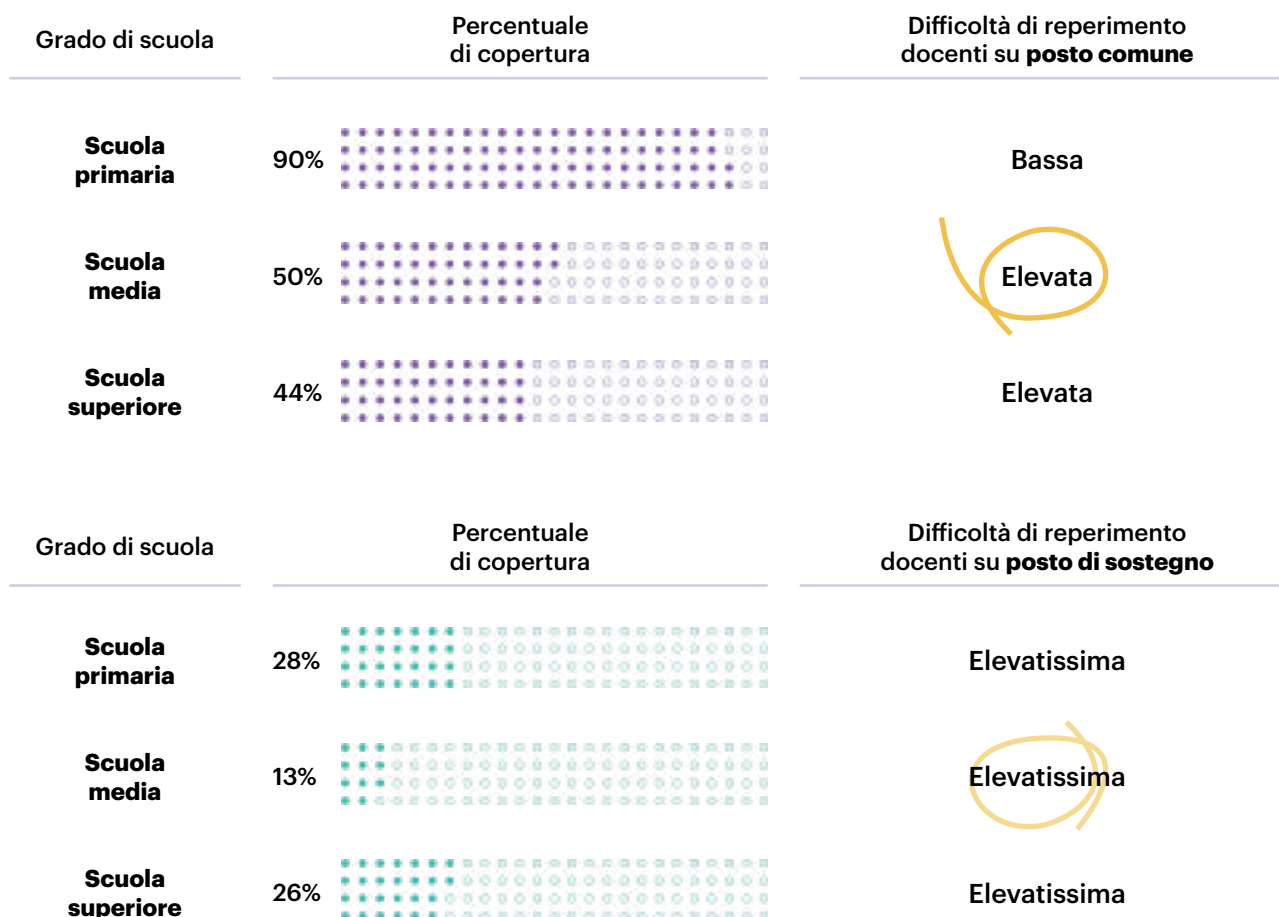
| Grado di scuola | Percentuale di copertura | Difficoltà di reperimento docenti su **posto comune** |
|---|---|---|
| **Scuola primaria** | 90% | Bassa |
| **Scuola media** | 50% | Elevata |
| **Scuola superiore** | 44% | Elevata |

| Grado di scuola | Percentuale di copertura | Difficoltà di reperimento docenti su **posto di sostegno** |
|---|---|---|
| **Scuola primaria** | 28% | Elevatissima |
| **Scuola media** | 13% | Elevatissima |
| **Scuola superiore** | 26% | Elevatissima |